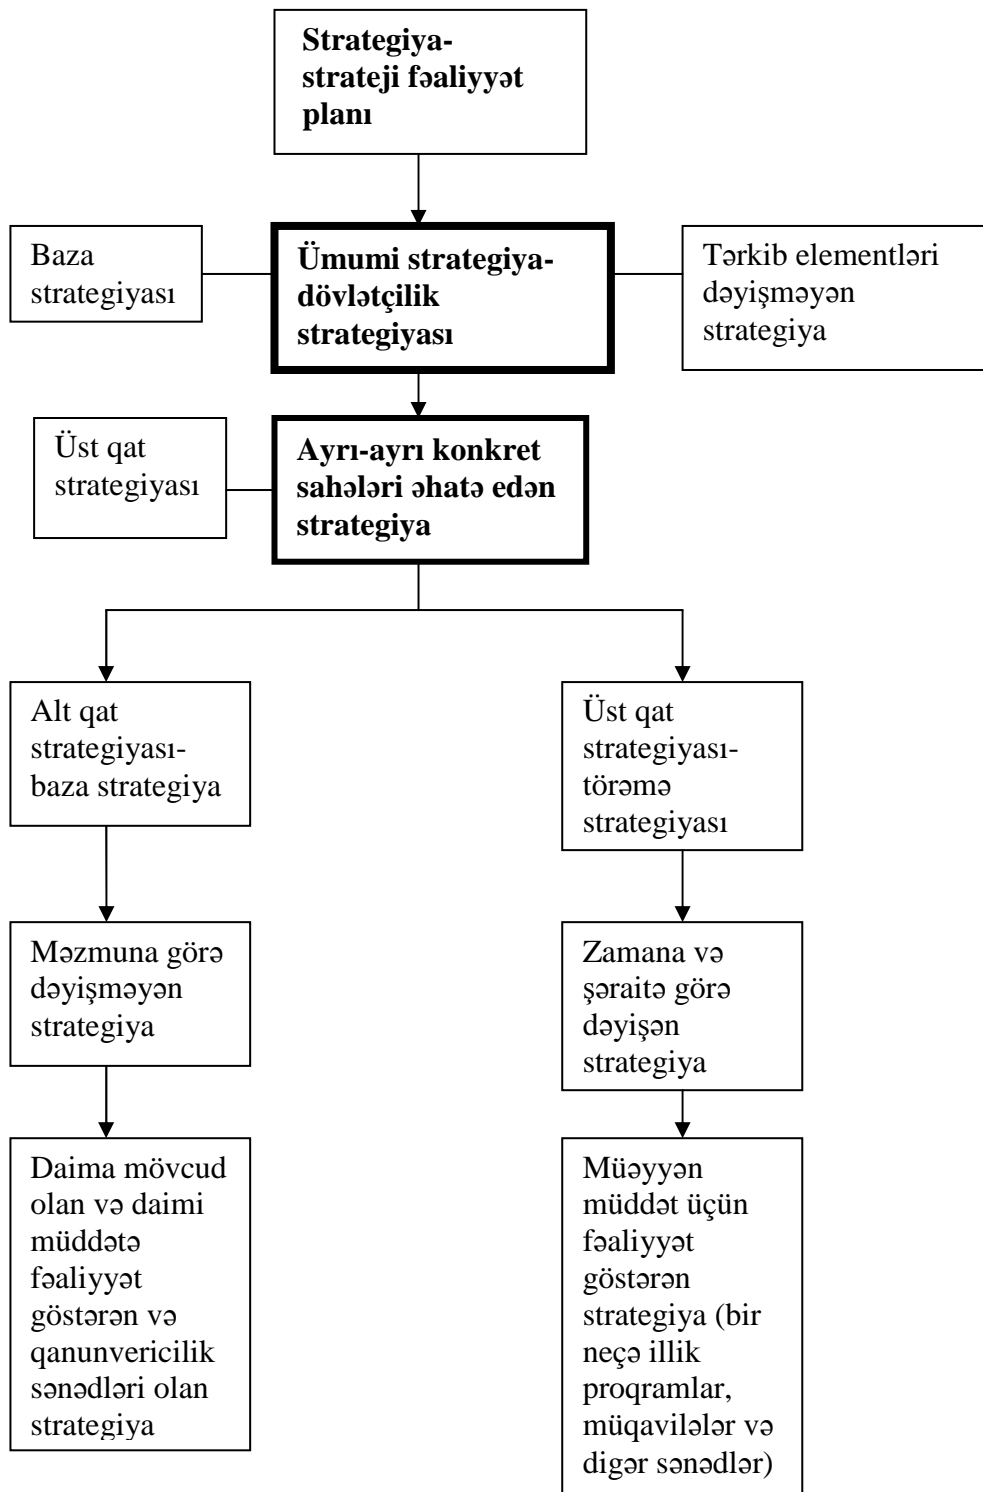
Strategiya-strateji fəaliyyət planı

Baza strategiyası

Ümumi strategiya-dövlətçilik strategiyası

Tərkib elementləri dəyişməyən strategiya

Üst qat strategiyası

Ayrı-ayrı konkret sahələri əhatə edən strategiya

Alt qat strategiyası-baza strategiya

Üst qat strategiyası-törəmə strategiyası

Məzmuna görə dəyişməyən strategiya

Zamana və şəraitə görə dəyişən strategiya

Daima mövcud olan və daimi müddətə fəaliyyət göstərən və qanunvericilik sənədləri olan strategiya

Müəyyən müddət üçün fəaliyyət göstərən strategiya (bir neçə illik proqramlar, müqavilələr və digər sənədlər)